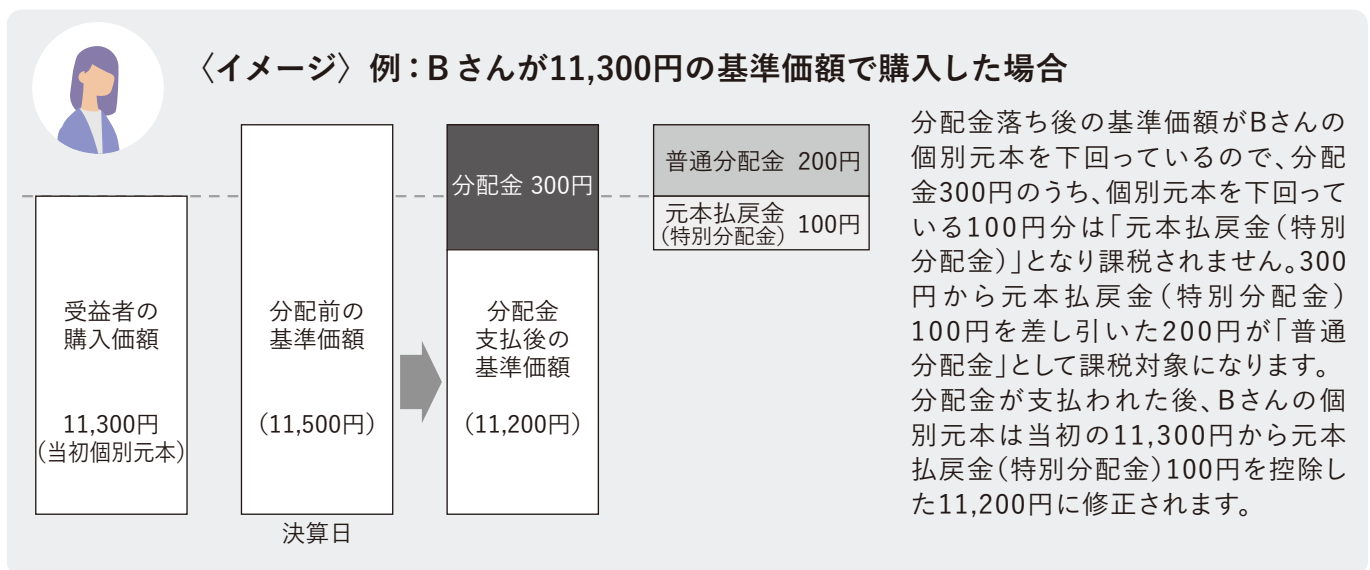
〈イメージ〉例：Bさんが11,300円の基準価額で購入した場合

受益者の購入価額

11,300円
(当初個別元本)

分配前の基準価額

(11,500円)

決算日

分配金 300円

分配金支払後の基準価額

(11,200円)

普通分配金 200円

元本払戻金
(特別分配金) 100円

分配金落ち後の基準価額がBさんの個別元本を下回っているので、分配金300円のうち、個別元本を下回っている100円分は「元本払戻金(特別分配金)」となり課税されません。300円から元本払戻金(特別分配金)100円を差し引いた200円が「普通分配金」として課税対象になります。分配金が支払われた後、Bさんの個別元本は当初の11,300円から元本払戻金(特別分配金)100円を控除した11,200円に修正されます。